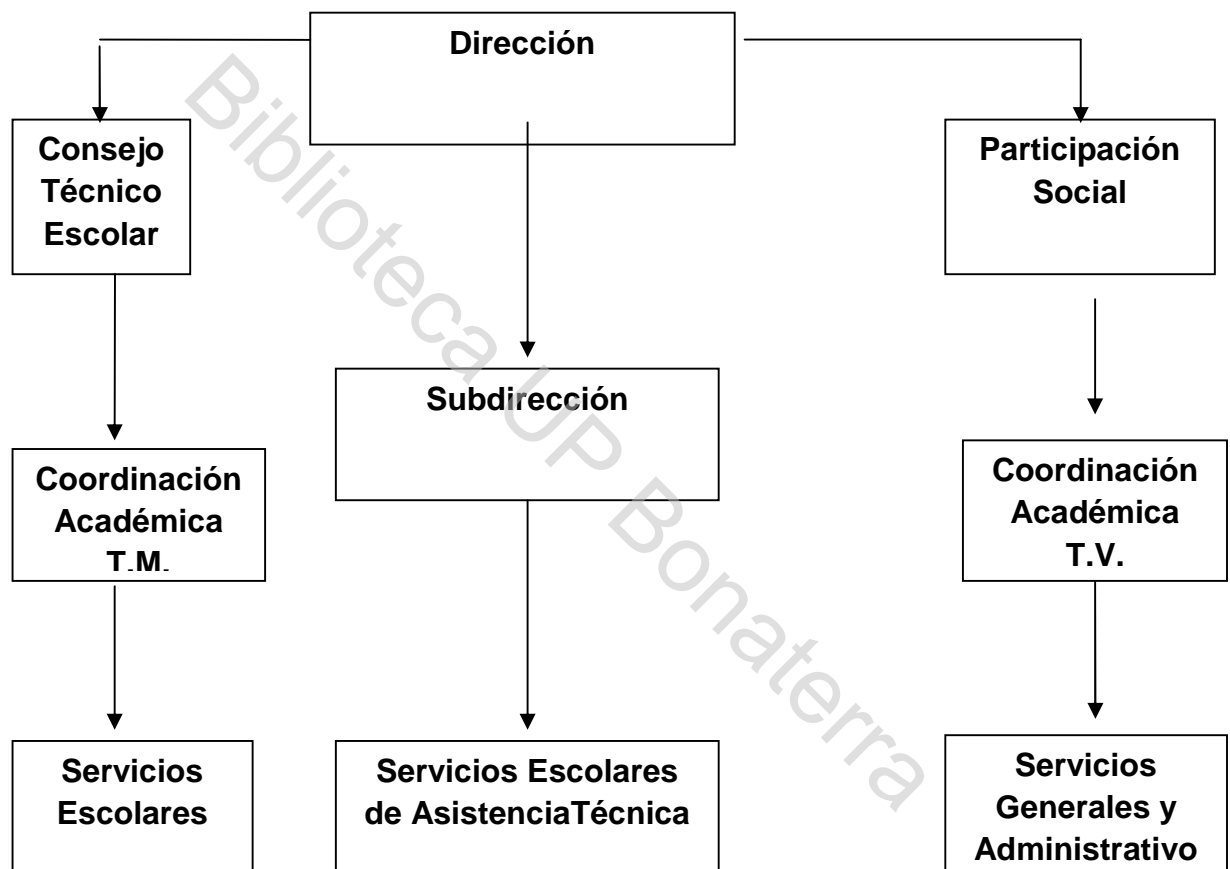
Dirección

Consejo Técnico Escolar

Participación Social

Subdirección

Coordinación Académica T.M.

Coordinación Académica T.V.

Servicios Escolares

Servicios Escolares de AsistenciaTécnica

Servicios Generales y Administrativo

Biblioteca UP Bonaterra